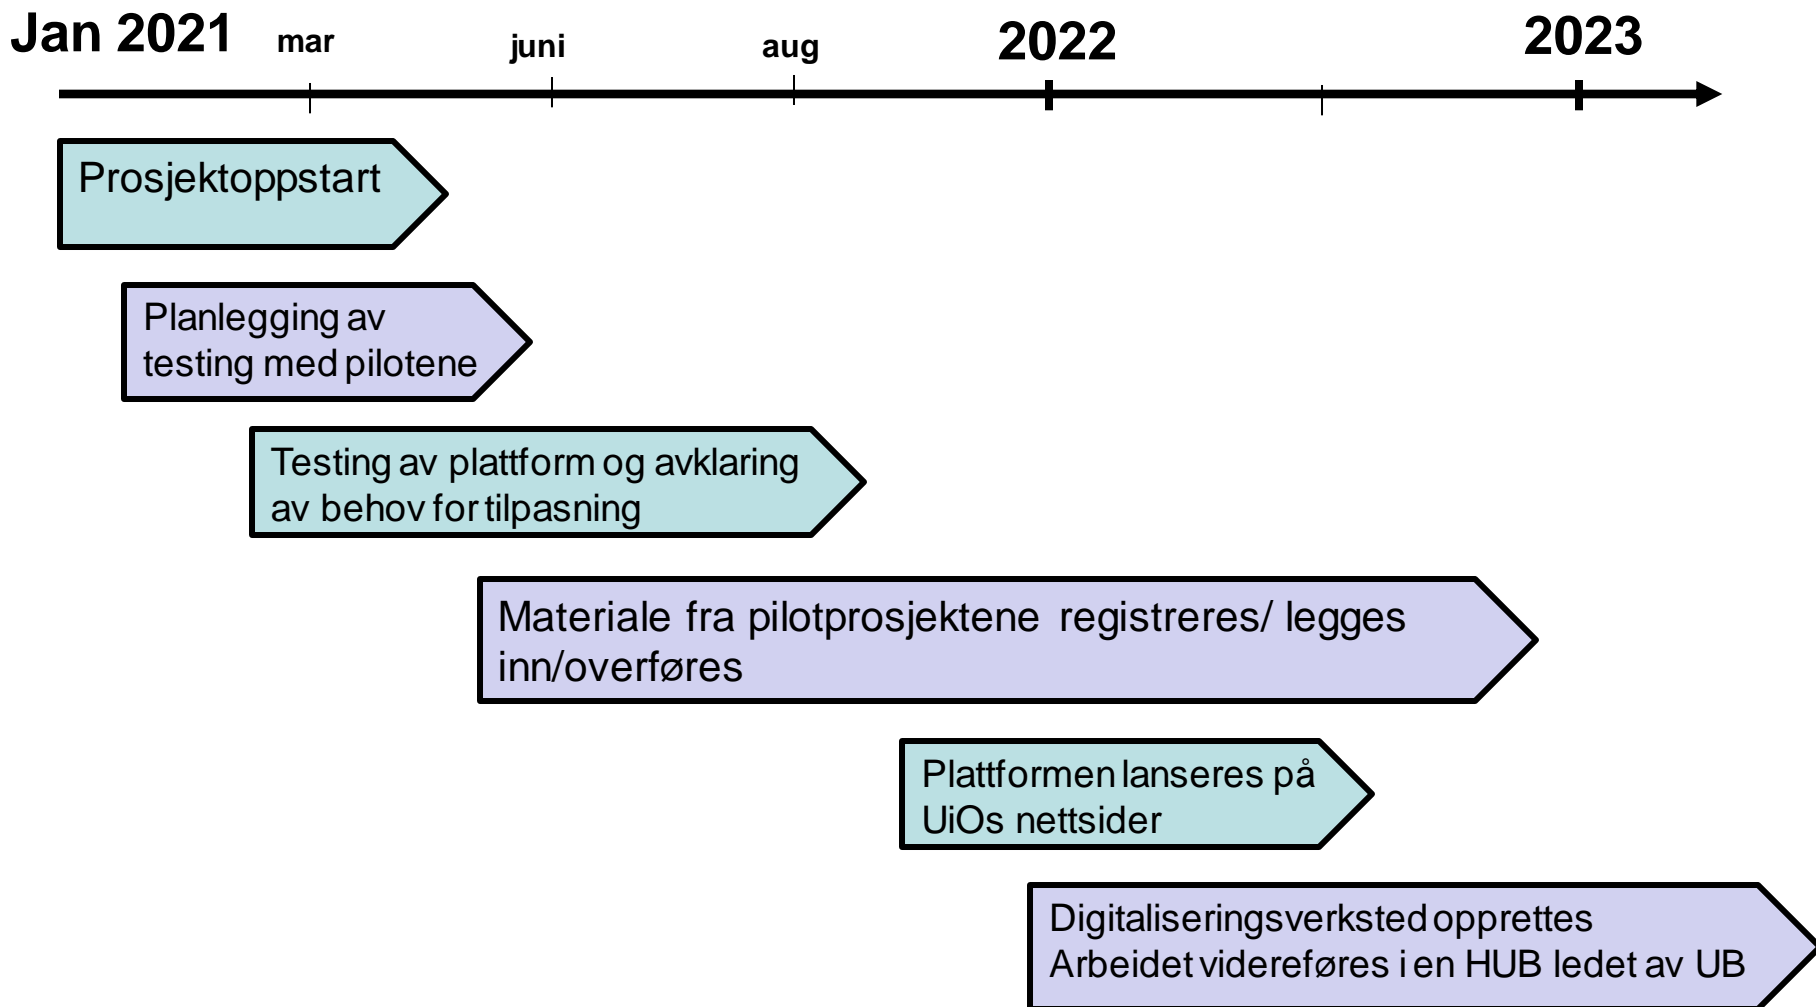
Jan 2021 mar juni aug 2022 2023

Prosjektoppstart

Planlegging av testing med pilotene

Testing av plattform og avklaring av behov for tilpasning

Materiale fra pilotprosjektene registreres/ legges inn/overføres

Plattformen lanseres på UiOs nettsider

Digitaliseringsverksted opprettes
Arbeidet videreføres i en HUB ledet av UB